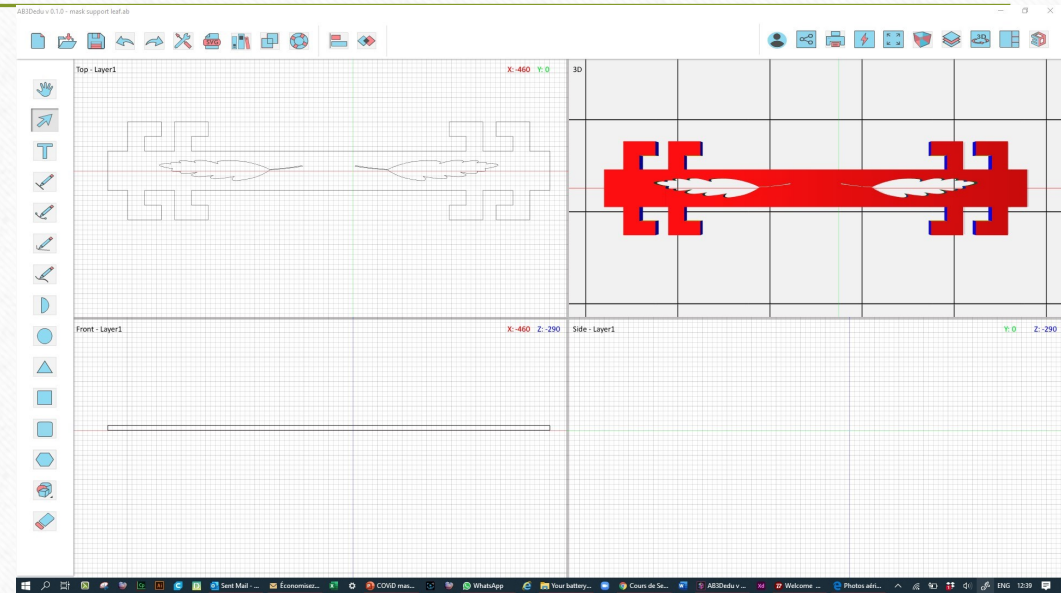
AB3Dedu v 0.1.0 - mask support leaf.ab

Top - Layer1
X: -460 Y: 0

3D

Front - Layer1
X: -460 Z: -290

Side - Layer1
Y: 0 Z: -290

Sent Mail - ...
Économisez...
COVID mas...
WhatsApp
Your battery...
Cours de Se...
AB3Dedu v ...
Welcome ...
Photos aéri...
ENG 12:39